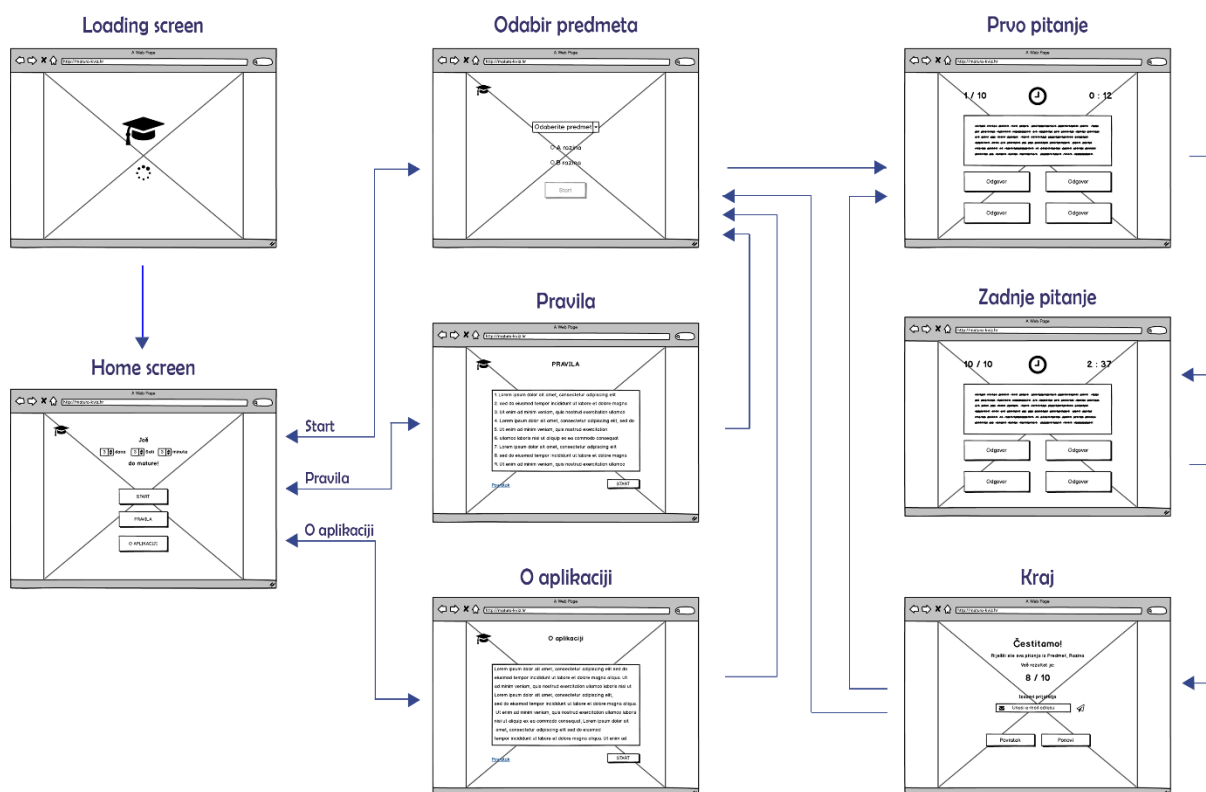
Loading screen

A Web Page
http://matura-kviz.hr

Home screen

A Web Page
http://matura-kviz.hr

Još
3 dana 5 Sati 3 minuta
do mature!

START
PRAVILA
O APLIKACIJI

Start

Pravila

O aplikaciji

Odabir predmeta

A Web Page
http://matura-kviz.hr

Odaberite predmet
A razina
B razina
Start

Pravila

A Web Page
http://matura-kviz.hr

PRAVILA

1. Lorem ipsum dolor sit amet, consectetur adipiscing elit
2. sed do eiusmod tempor incididunt ut labore et dolore magna
3. Ut enim ad minim veniam, quis nostrud exercitation ullamco
4. Lorem ipsum dolor sit amet, consectetur adipiscing elit, sed do
5. Ut enim ad minim veniam, quis nostrud exercitation
6. ullamco laboris nisi ut aliquip ex ea commodo consequat
7. Lorem ipsum dolor sit amet, consectetur adipiscing elit
8. sed do eiusmod tempor incididunt ut labore et dolore magna
9. Ut enim ad minim veniam, quis nostrud exercitation ullamco

Povratak
START

O aplikaciji

A Web Page
http://matura-kviz.hr

O aplikaciji

Lorem ipsum dolor sit amet, consectetur adipiscing elit sed do eiusmod tempor incididunt ut labore et dolore magna aliqua. Ut enim ad minim veniam, quis nostrud exercitation ullamco laboris nisi ut Lorem ipsum dolor sit amet, consectetur adipiscing elit, sed do eiusmod tempor incididunt ut labore et dolore magna aliqua. Ut enim ad minim veniam, quis nostrud exercitation ullamco laboris nisi ut aliquip ex ea commodo consequat. Lorem ipsum dolor sit amet, consectetur adipiscing elit sed do eiusmod tempor incididunt ut labore et dolore magna aliqua. Ut enim ad

Povratak
START

Prvo pitanje

A Web Page
http://matura-kviz.hr

1 / 10
0 : 12

Odgovor
Odgovor
Odgovor
Odgovor

Zadnje pitanje

A Web Page
http://matura-kviz.hr

10 / 10
2 : 37

Odgovor
Odgovor
Odgovor
Odgovor

Kraj

A Web Page
http://matura-kviz.hr

Čestitamo!
Riješili ste sva pitanja iz Predmet, Razina
Vaš rezultat je:
8 / 10
Izazovi prijatelja
Unesi e-mail adresu

Povratak
Ponovi